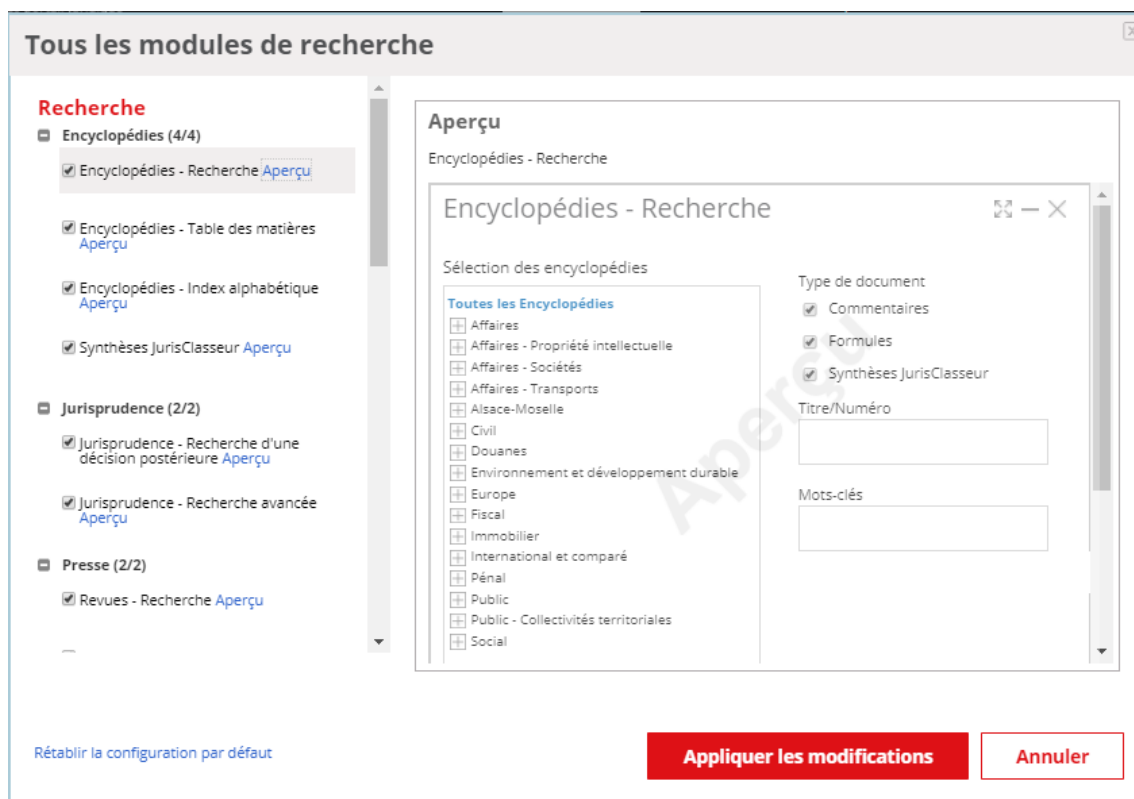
Tous les modules de recherche

Recherche

Encyclopédies (4/4)

Encyclopédies - Recherche Aperçu

Encyclopédies - Table des matières Aperçu

Encyclopédies - Index alphabétique Aperçu

Synthèses JurisClasseur Aperçu

Jurisprudence (2/2)

Jurisprudence - Recherche d'une décision postérieure Aperçu

Jurisprudence - Recherche avancée Aperçu

Presse (2/2)

Revues - Recherche Aperçu

Aperçu

Encyclopédies - Recherche

Encyclopédies - Recherche

Sélection des encyclopédies

Toutes les Encyclopédies
Affaires
Affaires - Propriété intellectuelle
Affaires - Sociétés
Affaires - Transports
Alsace-Moselle
Civil
Douanes
Environnement et développement durable
Europe
Fiscal
Immobilier
International et comparé
Pénal
Public
Public - Collectivités territoriales
Social

Type de document
Commentaires
Formules
Synthèses JurisClasseur

Titre/Numéro

Mots-clés

Aperçu

Rétablir la configuration par défaut

Appliquer les modifications

Annuler